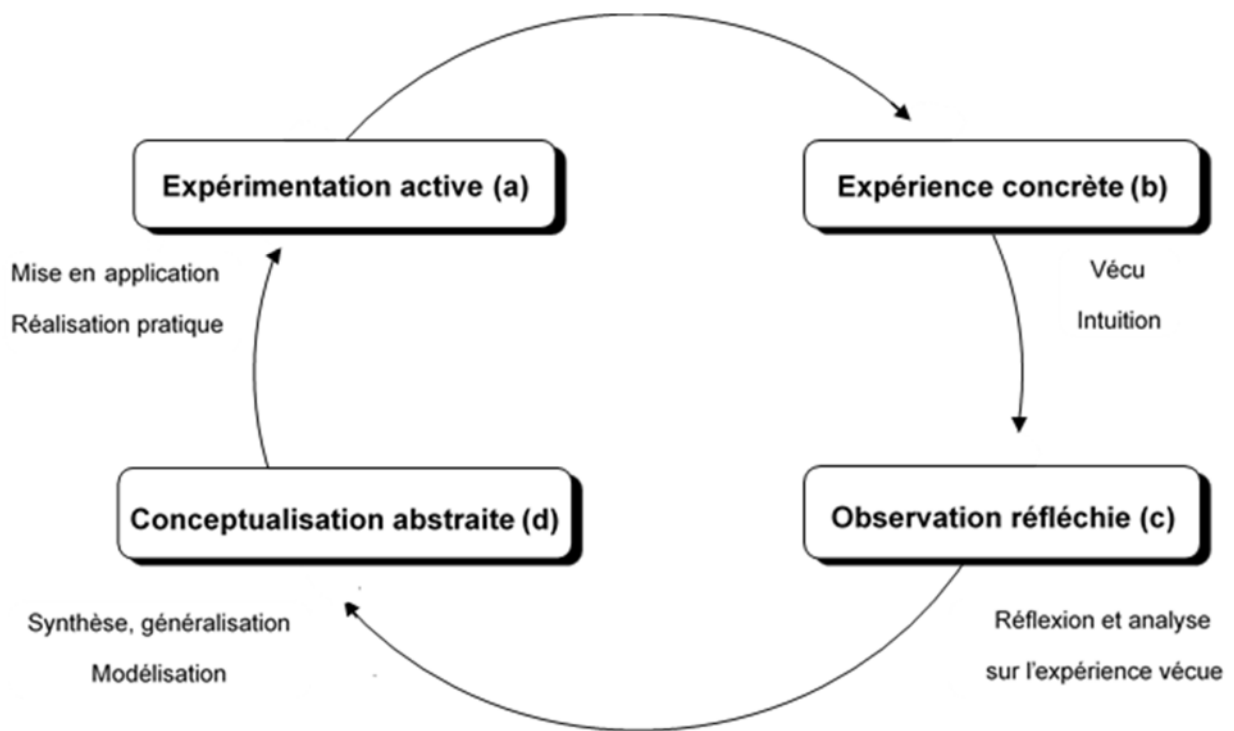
Expérimentation active (a)

Expérience concrète (b)

Mise en application

Réalisation pratique

Vécu

Intuition

Conceptualisation abstraite (d)

Observation réfléchie (c)

Synthèse, généralisation

Modélisation

Réflexion et analyse

sur l'expérience vécue